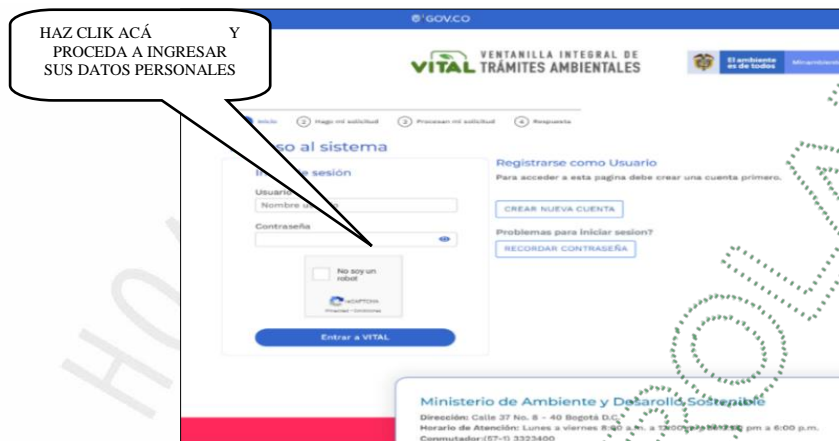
HAZ CLIK ACÁ Y PROCEDA A INGRESAR SUS DATOS PERSONALES

GOV.CO

VITAL VENTANILLA INTEGRAL DE TRÁMITES AMBIENTALES

El ambiente es de todos Minambiente

Inicio (2) Hago mi solicitud (3) Procesan mi solicitud (4) Respuesta

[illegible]so al sistema

In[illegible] sesión

Usuari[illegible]

Nombre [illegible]

Contraseña

No soy un robot

reCAPTCHA
Privacidad - Condiciones

Entrar a VITAL

Registrarse como Usuario

Para acceder a esta pagina debe crear una cuenta primero.

CREAR NUEVA CUENTA

Problemas para iniciar sesion?

RECORDAR CONTRASEÑA

Ministerio de Ambiente y Desarollo Sostenible

Dirección: Calle 37 No. 8 - 40 Bogotá D.C.

Horario de Atención: Lunes a viernes 8:00 a.m. a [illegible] pm a 6:00 p.m.

Conmutador:(57-1) 3323400